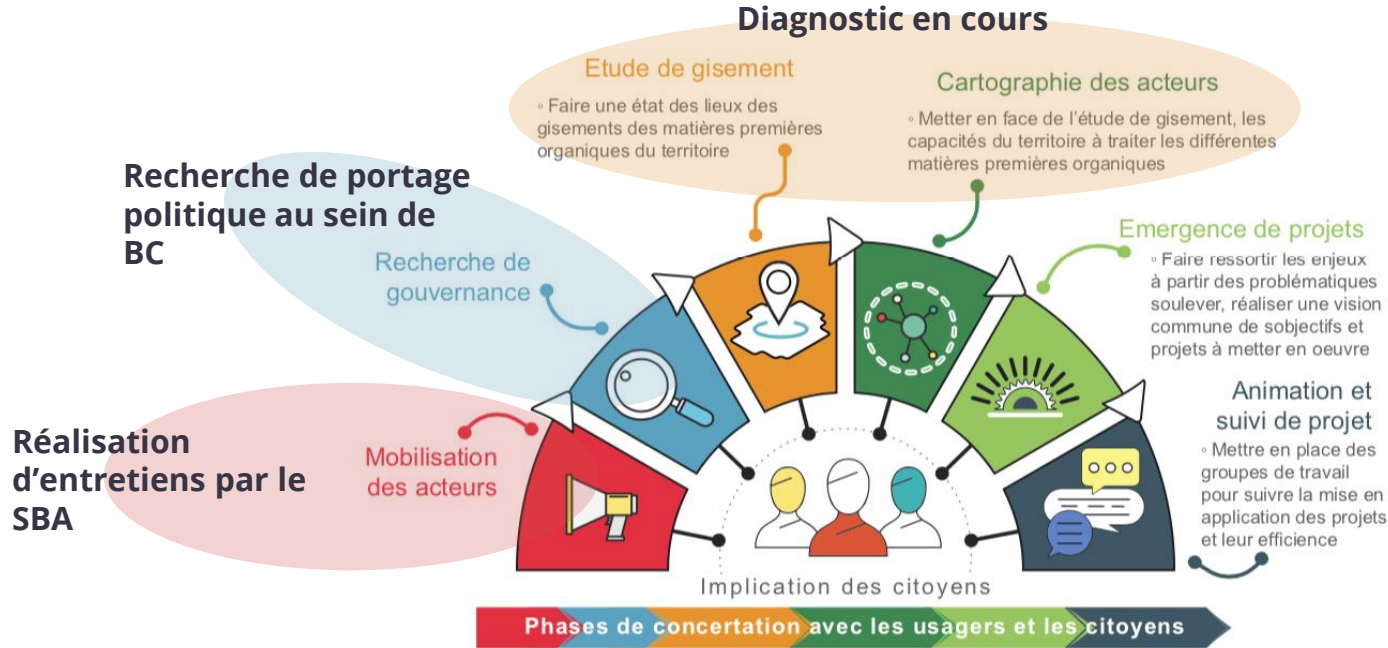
Diagnostic en cours

Etude de gisement

◦ Faire une état des lieux des gisements des matières premières organiques du territoire

Cartographie des acteurs

◦ Metter en face de l'étude de gisement, les capacités du territoire à traiter les différentes matières premières organiques

Recherche de portage politique au sein de BC

Recherche de gouvernance

Emergence de projets

◦ Faire ressortir les enjeux à partir des problématiques soulever, réaliser une vision commune de sobjectifs et projets à metter en oeuvre

Animation et suivi de projet

◦ Mettre en place des groupes de travail pour suivre la mise en application des projets et leur efficience

Réalisation d'entretiens par le SBA

Mobilisation des acteurs

Implication des citoyens

Phases de concertation avec les usagers et les citoyens